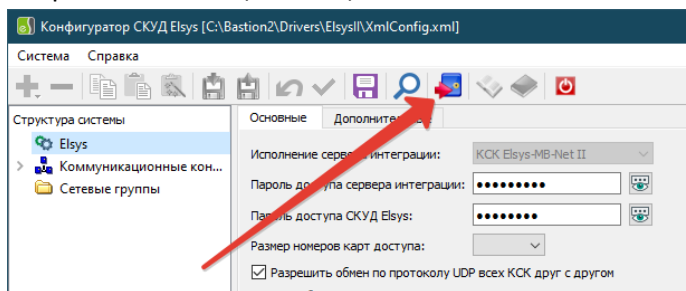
Конфигуратор СКУД Elsys [C:\Bastion2\Drivers\ElsysII\XmlConfig.xml]

Система Справка

Структура системы

Elsys

Коммуникационные ко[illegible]

Сетевые группы

Основные

Дополните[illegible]

Исполнение серве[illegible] интеграции:

КСК Elsys-MB-Net II

Пароль до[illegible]пуска сервера интеграции:

•••••••••

Пар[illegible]ль доступа СКУД Elsys:

••••••••

Размер номеров карт доступа:

Разрешить обмен по протоколу UDP всех КСК друг с другом